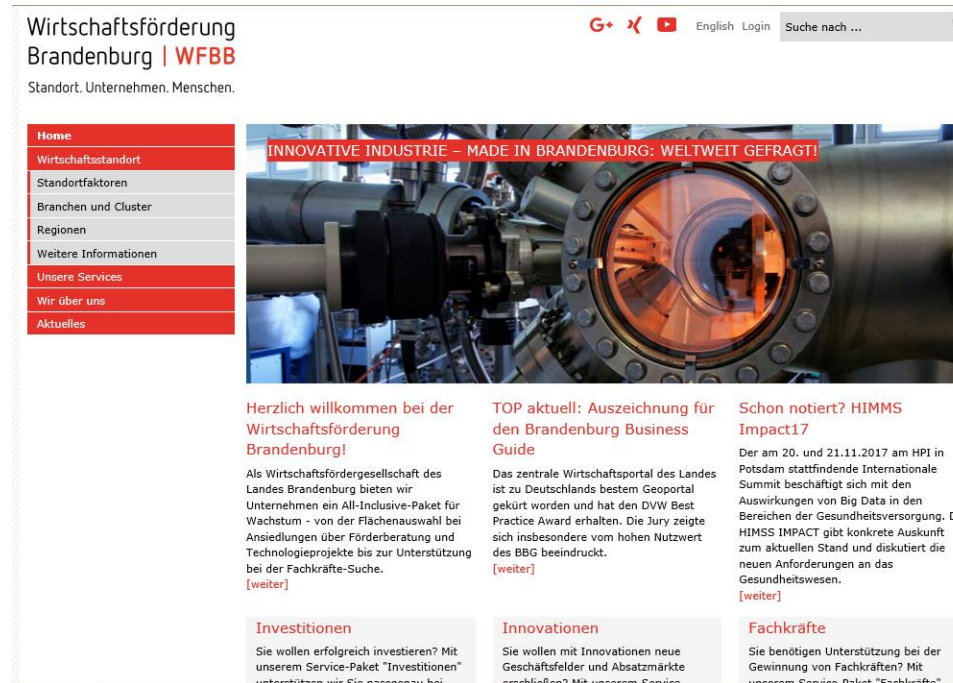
Wirtschaftsförderung Brandenburg | WFBB
Standort. Unternehmen. Menschen.

G+ English Login Suche nach ...

Home
Wirtschaftsstandort
Standortfaktoren
Branchen und Cluster
Regionen
Weitere Informationen
Unsere Services
Wir über uns
Aktuelles

INNOVATIVE INDUSTRIE – MADE IN BRANDENBURG: WELTWEIT GEFRAGT!

Herzlich willkommen bei der Wirtschaftsförderung Brandenburg!

Als Wirtschaftsfördergesellschaft des Landes Brandenburg bieten wir Unternehmen ein All-Inclusive-Paket für Wachstum - von der Flächenauswahl bei Ansiedlungen über Förderberatung und Technologieprojekte bis zur Unterstützung bei der Fachkräfte-Suche.
[weiter]

TOP aktuell: Auszeichnung für den Brandenburg Business Guide

Das zentrale Wirtschaftsportal des Landes ist zu Deutschlands bestem Geoportal gekürt worden und hat den DVW Best Practice Award erhalten. Die Jury zeigte sich insbesondere vom hohen Nutzwert des BBG beeindruckt.
[weiter]

Schon notiert? HIMMS Impact17

Der am 20. und 21.11.2017 am HPI in Potsdam stattfindende Internationale Summit beschäftigt sich mit den Auswirkungen von Big Data in den Bereichen der Gesundheitsversorgung. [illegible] HIMSS IMPACT gibt konkrete Auskunft zum aktuellen Stand und diskutiert die neuen Anforderungen an das Gesundheitswesen.
[weiter]

Investitionen

Sie wollen erfolgreich investieren? Mit unserem Service-Paket "Investitionen" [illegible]

Innovationen

Sie wollen mit Innovationen neue Geschäftsfelder und Absatzmärkte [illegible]

Fachkräfte

Sie benötigen Unterstützung bei der Gewinnung von Fachkräften? Mit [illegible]